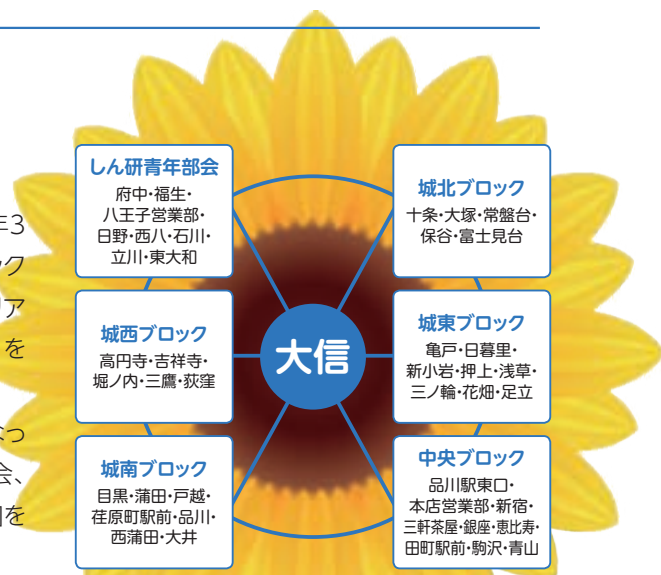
しん研青年部会
府中・福生・八王子営業部・日野・西八・石川・立川・東大和

城北ブロック
十条・大塚・常盤台・保谷・富士見台

城西ブロック
高円寺・吉祥寺・堀ノ内・三鷹・荻窪

大信

城東ブロック
亀戸・日暮里・新小岩・押上・浅草・三ノ輪・花畑・足立

城南ブロック
目黒・蒲田・戸越・荏原町駅前・品川・西蒲田・大井

中央ブロック
品川駅東口・本店営業部・新宿・三軒茶屋・銀座・恵比寿・田町駅前・駒沢・青山

年3
ック
リア
を
っ
会、
を